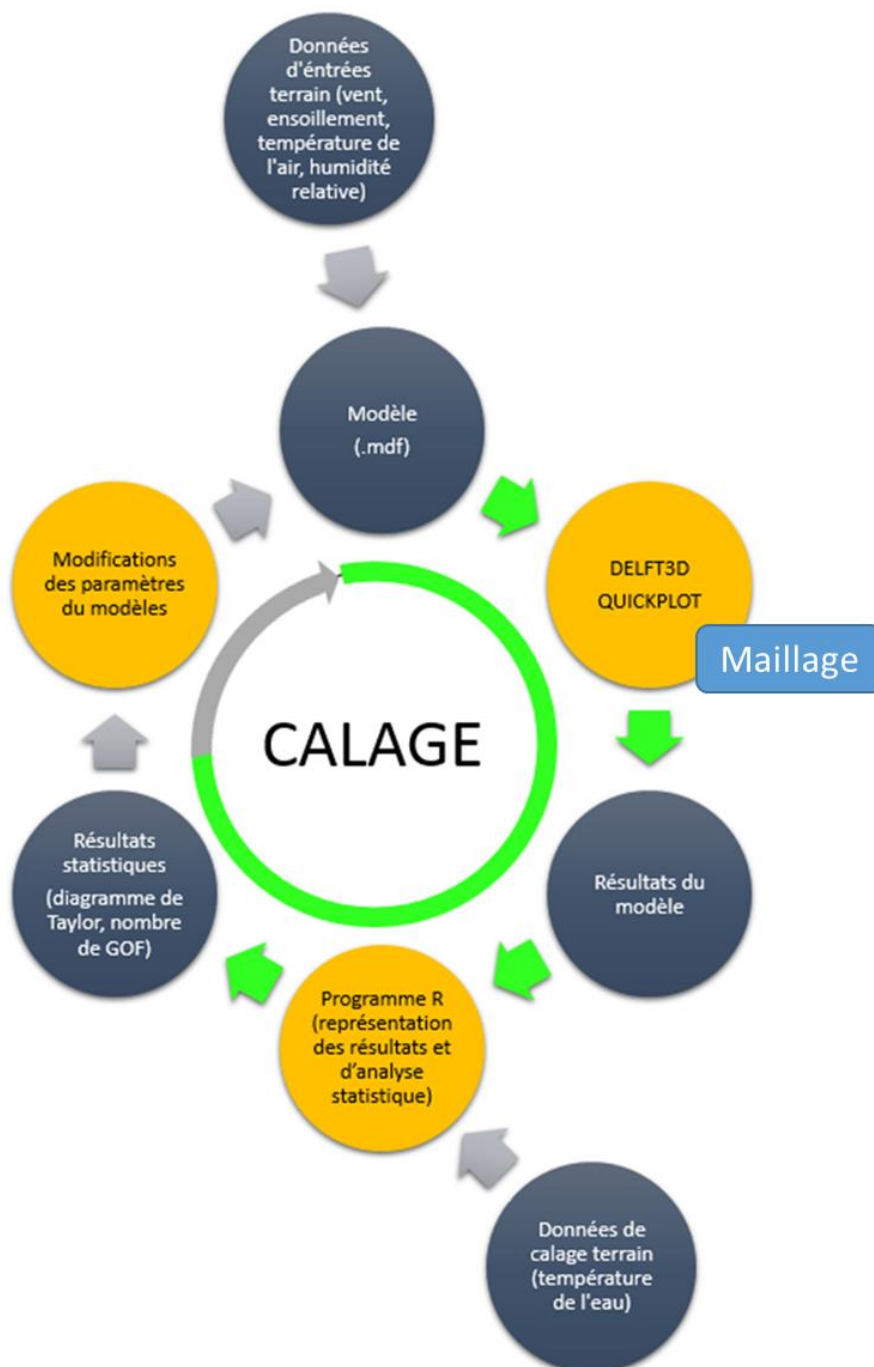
Données d'éntrées terrain (vent, ensoillement, température de l'air, humidité relative)

Modèle (.mdf)

DELFT3D QUICKPLOT

Maillage

Résultats du modèle

Programme R (représentation des résultats et d'analyse statistique)

Données de calage terrain (température de l'eau)

Résultats statistiques (diagramme de Taylor, nombre de GOF)

Modifications des paramètres du modèles

CALAGE